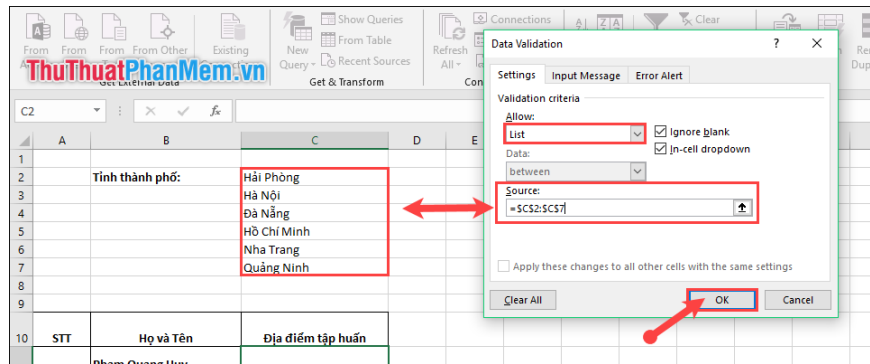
From A | From | From | From Other | Existing | New Query | Show Queries | From Table | Recent Sources | Get & Transform | Refresh All | Connections | Clear | Re | Dup

ThuThuatPhanMem.vn

Get External Data

C2 | fx

| | A | B | C | D |
|---|---|---|---|---|
| 1 | | | | |
| 2 | | Tỉnh thành phố: | Hải Phòng | |
| 3 | | | Hà Nội | |
| 4 | | | Đà Nẵng | |
| 5 | | | Hồ Chí Minh | |
| 6 | | | Nha Trang | |
| 7 | | | Quảng Ninh | |
| 8 | | | | |
| 9 | | | | |
| 10 | STT | Họ và Tên | Địa điểm tập huấn | |
| | | Phạm Quang Huy | | |

Data Validation ? ×

Settings | Input Message | Error Alert

Validation criteria

Allow:
List

Ignore blank
In-cell dropdown

Data:
between

Source:
=$C$2:$C$7

Apply these changes to all other cells with the same settings

Clear All | OK | Cancel